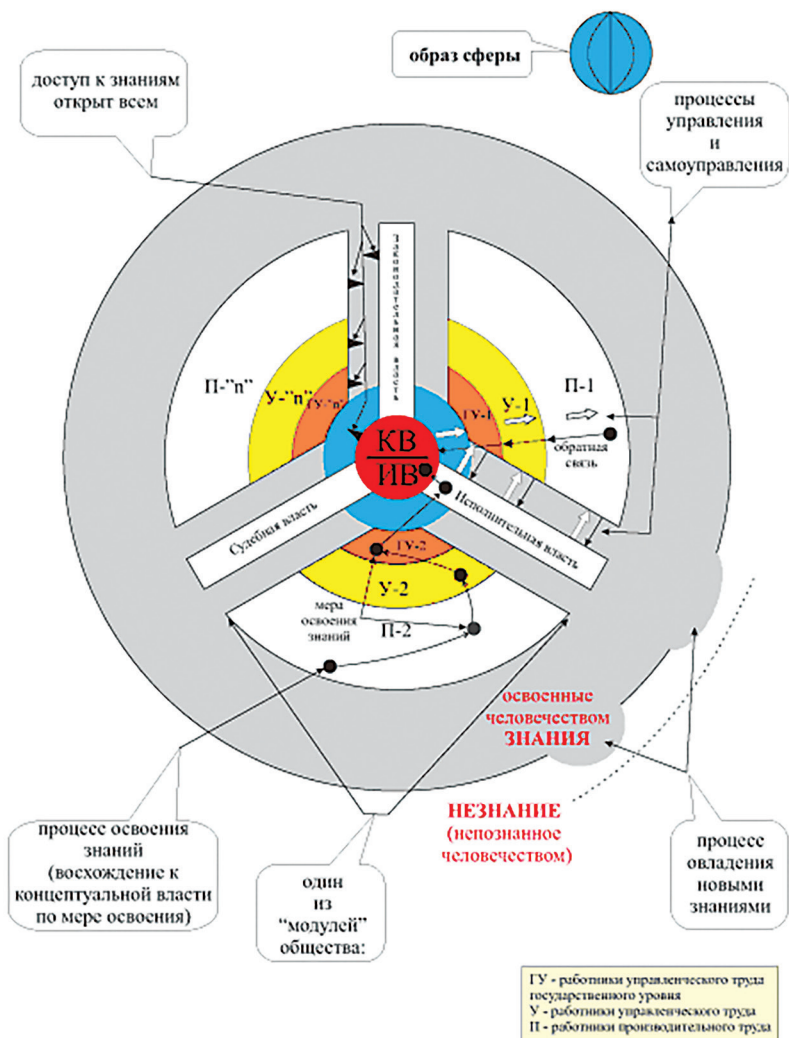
образ сферы

доступ к знаниям открыт всем

процессы управления и самоуправления

Законодательная власть

П-"n"

У-"n"

ГУ-"n"

ГУ-1

У-1

П-1

обратная связь

$\frac{КВ}{ИВ}$

Судебная власть

Исполнительная власть

ГУ-2

У-2

мера освоения знаний

П-2

освоенные человечеством ЗНАНИЯ

НЕЗНАНИЕ (непознанное человечеством)

процесс освоения знаний (восхождение к концептуальной власти по мере освоения)

один из "модулей" общества:

процесс овладения новыми знаниями

ГУ - работники управленческого труда государственного уровня
У - работники управленческого труда
П - работники производительного труда